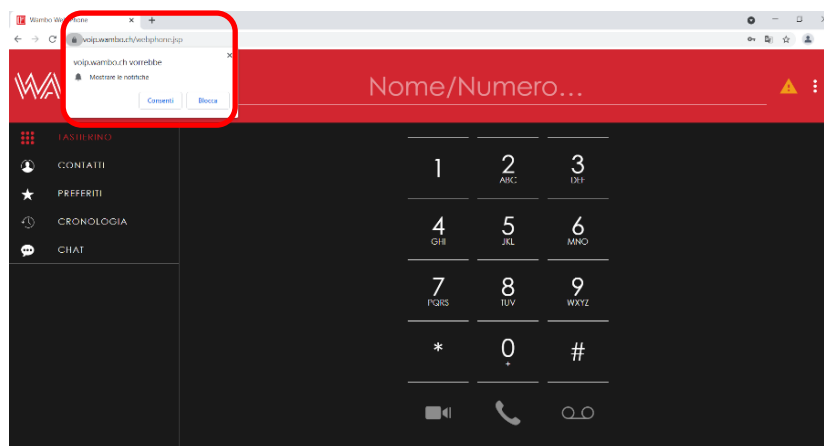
Wambo We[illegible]hone ×

voip.wambo.ch/webphone.jsp

voip.wambo.ch vorrebbe

Mostrare le notifiche

Consenti Blocca

Nome/Numero...

TASTIERINO

CONTATTI

PREFERITI

CRONOLOGIA

CHAT

1

2 ABC

3 DEF

4 GHI

5 JKL

6 MNO

7 PQRS

8 TUV

9 WXYZ

*

0 +

#